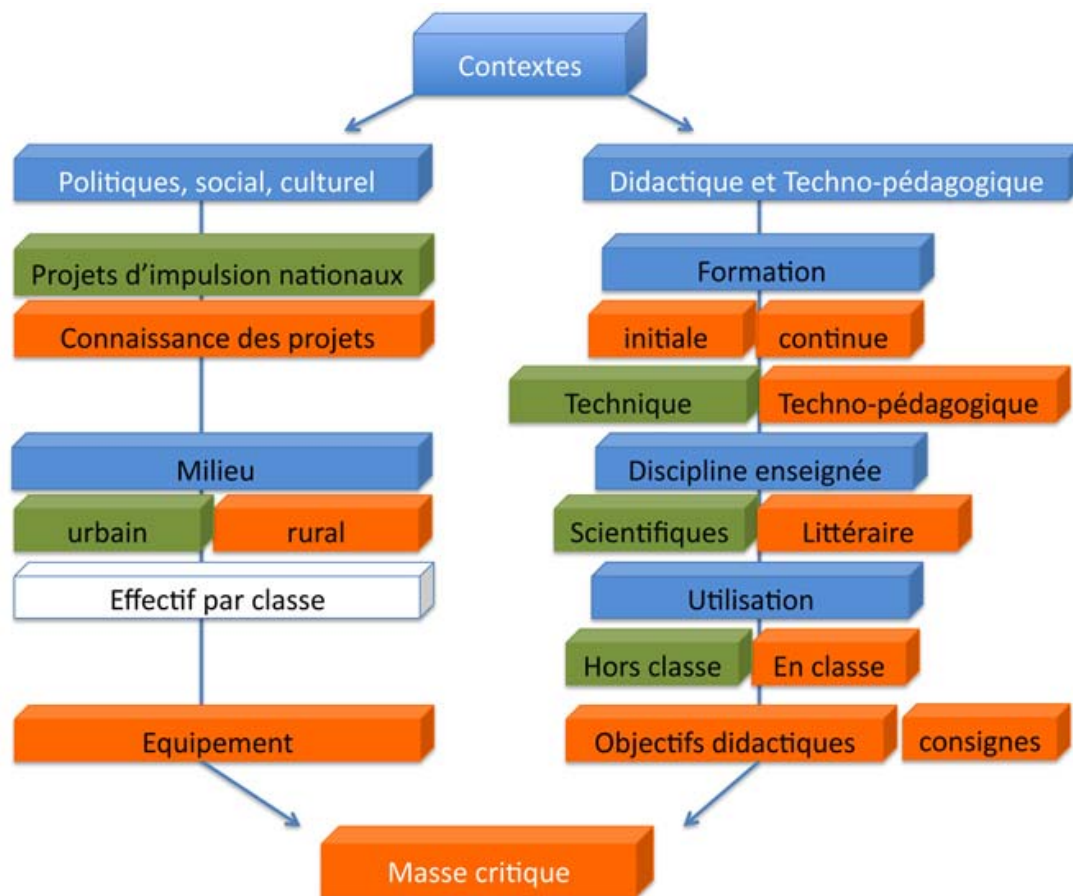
Contextes

Politiques, social, culturel

Projets d'impulsion nationaux

Connaissance des projets

Milieu

urbain

rural

Effectif par classe

Equipement

Didactique et Techno-pédagogique

Formation

initiale

continue

Technique

Techno-pédagogique

Discipline enseignée

Scientifiques

Littéraire

Utilisation

Hors classe

En classe

Objectifs didactiques

consignes

Masse critique